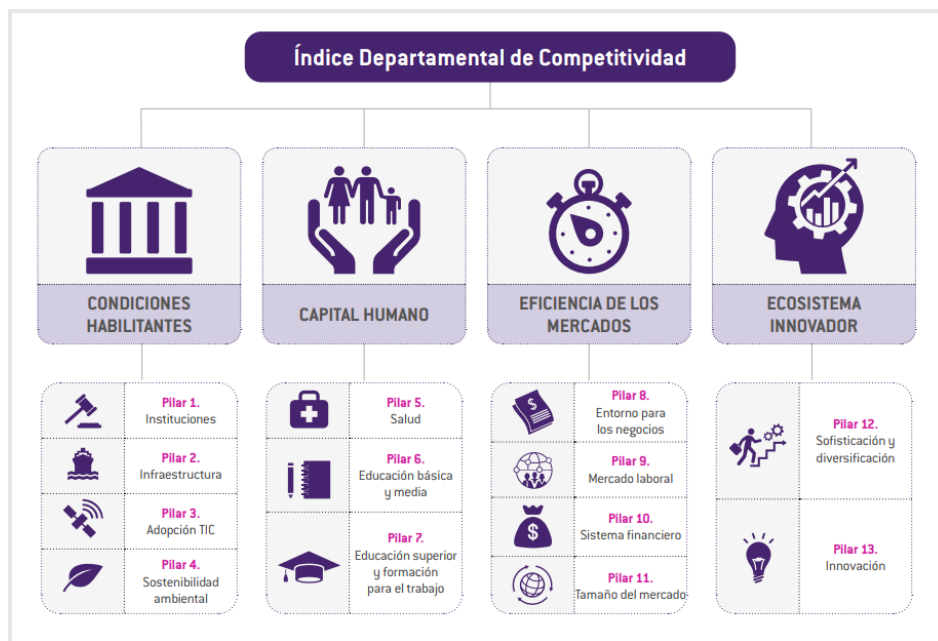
Índice Departamental de Competitividad

CONDICIONES HABILITANTES

CAPITAL HUMANO

EFICIENCIA DE LOS MERCADOS

ECOSISTEMA INNOVADOR

Pilar 1.
Instituciones

Pilar 2.
Infraestructura

Pilar 3.
Adopción TIC

Pilar 4.
Sostenibilidad ambiental

Pilar 5.
Salud

Pilar 6.
Educación básica y media

Pilar 7.
Educación superior y formación para el trabajo

Pilar 8.
Entorno para los negocios

Pilar 9.
Mercado laboral

Pilar 10.
Sistema financiero

Pilar 11.
Tamaño del mercado

Pilar 12.
Sofisticación y diversificación

Pilar 13.
Innovación